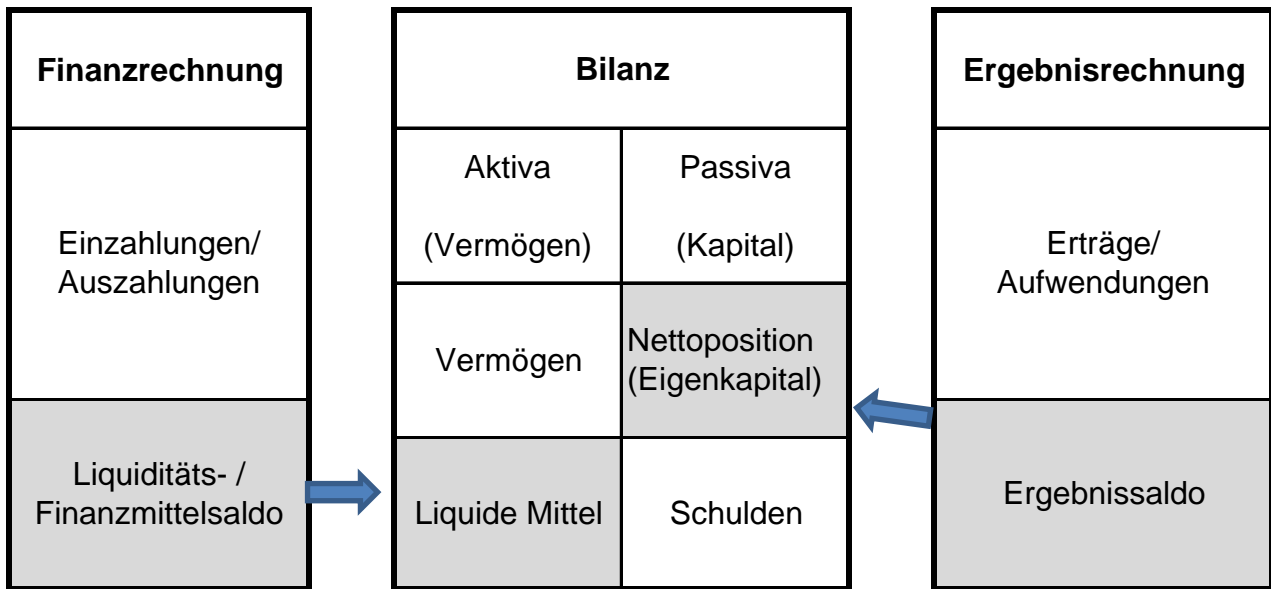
Finanzrechnung

Einzahlungen/ Auszahlungen

Liquiditäts- / Finanzmittelsaldo

Bilanz

| Aktiva (Vermögen) | Passiva (Kapital) |
|---|---|
| Vermögen | Nettoposition (Eigenkapital) |
| Liquide Mittel | Schulden |

Ergebnisrechnung

Erträge/ Aufwendungen

Ergebnissaldo